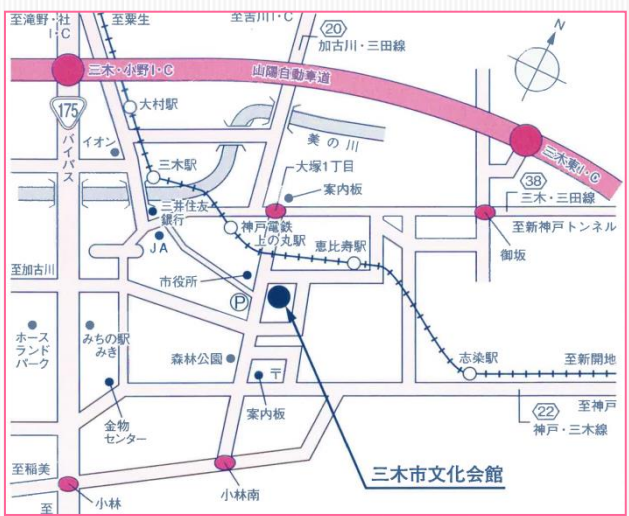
至滝野・社 I・C
至粟生
至吉川 I・C
20
加古川・三田線
N
三木・小野I・C
山陽自動車道
175
バイパス
大村駅
イオン
美の川
三木駅
大塚1丁目
案内板
三木東I・C
38
三木・三田線
三井住友銀行
神戸電鉄 上の丸駅
恵比寿駅
至新神戸トンネル
御坂
JA
至加古川
市役所
P
ホースランドパーク
みちの駅 みき
森林公園
志染駅
至新開地
〒
案内板
金物センター
至神戸
22
神戸・三木線
至稲美
小林
小林南
三木市文化会館
至